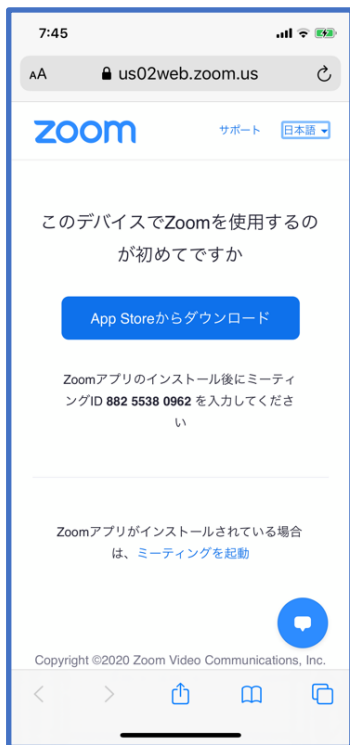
7:45

AA us02web.zoom.us

zoom

サポート 日本語

このデバイスでZoomを使用するのが初めてですか

App Storeからダウンロード

Zoomアプリのインストール後にミーティングID 882 5538 0962 を入力してください

Zoomアプリがインストールされている場合は、ミーティングを起動

Copyright ©2020 Zoom Video Communications, Inc.